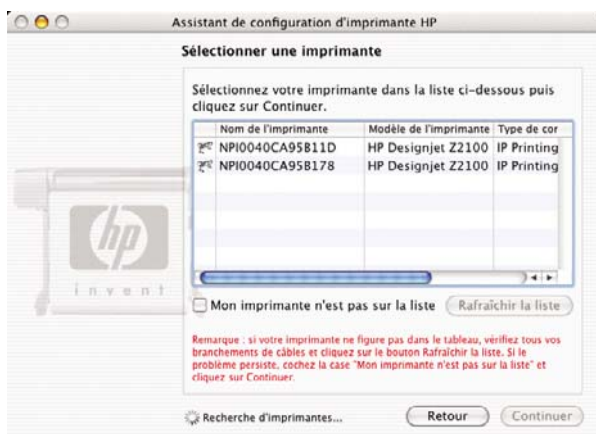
Assistant de configuration d'imprimante HP

Sélectionner une imprimante

Sélectionnez votre imprimante dans la liste ci-dessous puis cliquez sur Continuer.

| Nom de l'imprimante | Modèle de l'imprimante | Type de cor |
|---|---|---|
| NPI0040CA95B11D | HP Designjet Z2100 | IP Printing |
| NPI0040CA95B178 | HP Designjet Z2100 | IP Printing |

hp
invent

Mon imprimante n'est pas sur la liste

Rafraîchir la liste

Remarque : si votre imprimante ne figure pas dans le tableau, vérifiez tous vos branchements de câbles et cliquez sur le bouton Rafraîchir la liste. Si le problème persiste, cochez la case "Mon imprimante n'est pas sur la liste" et cliquez sur Continuer.

Recherche d'imprimantes...

Retour

Continuer